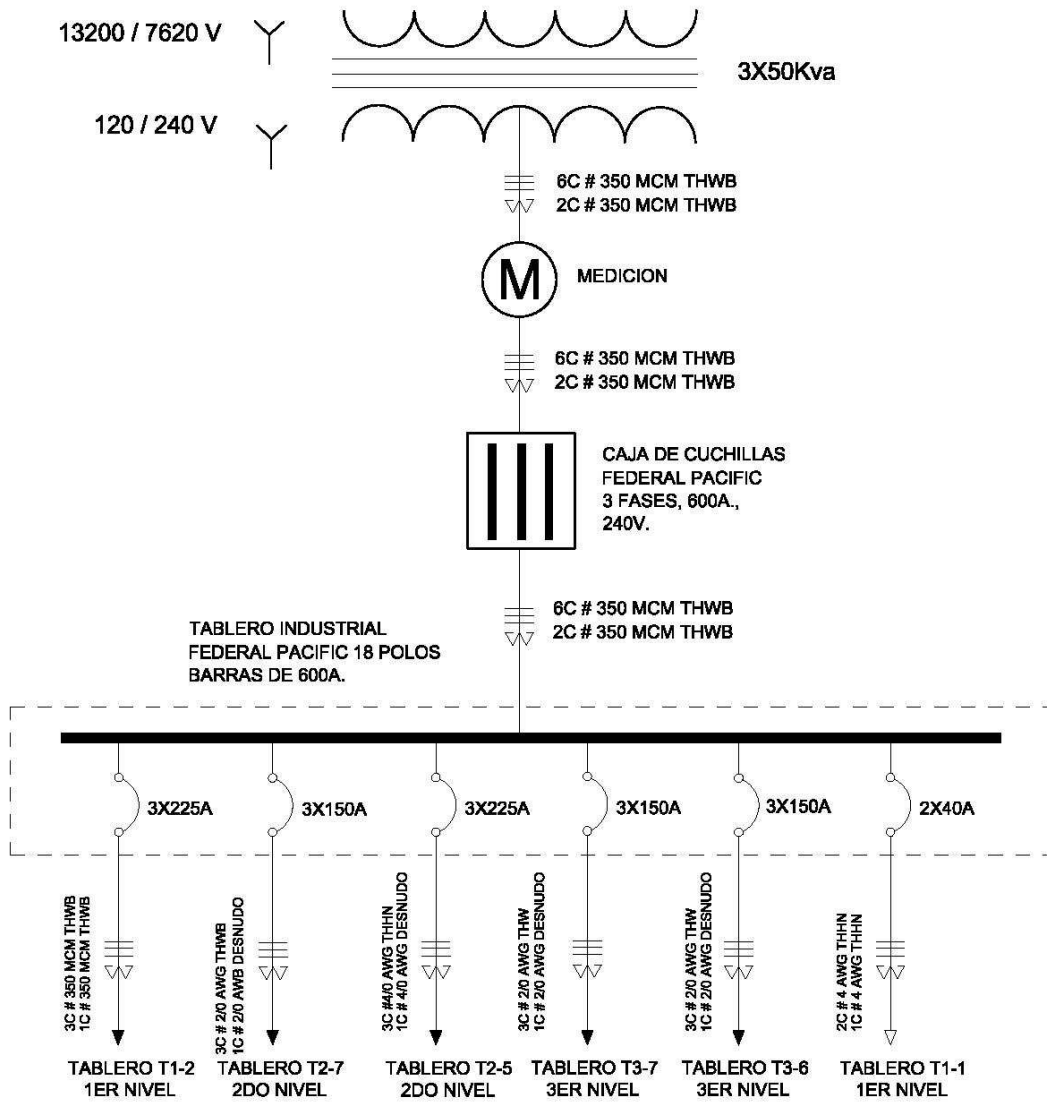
13200 / 7620 V

3X50Kva

120 / 240 V

6C # 350 MCM THWB
2C # 350 MCM THWB

M

MEDICION

6C # 350 MCM THWB
2C # 350 MCM THWB

CAJA DE CUCHILLAS
FEDERAL PACIFIC
3 FASES, 600A.,
240V.

6C # 350 MCM THWB
2C # 350 MCM THWB

TABLERO INDUSTRIAL
FEDERAL PACIFIC 18 POLOS
BARRAS DE 600A.

3X225A

3X150A

3X225A

3X150A

3X150A

2X40A

3C # 350 MCM THWB
1C # 350 MCM THWB

3C # 2/0 AWG THWB
1C # 2/0 AWG DESNUDO

3C #4/0 AWG THHN
1C # 4/0 AWG DESNUDO

3C # 2/0 AWG THW
1C # 2/0 AWG DESNUDO

3C # 2/0 AWG THW
1C # 2/0 AWG DESNUDO

2C # 4 AWG THHN
1C # 4 AWG THHN

TABLERO T1-2
1ER NIVEL

TABLERO T2-7
2DO NIVEL

TABLERO T2-5
2DO NIVEL

TABLERO T3-7
3ER NIVEL

TABLERO T3-6
3ER NIVEL

TABLERO T1-1
1ER NIVEL